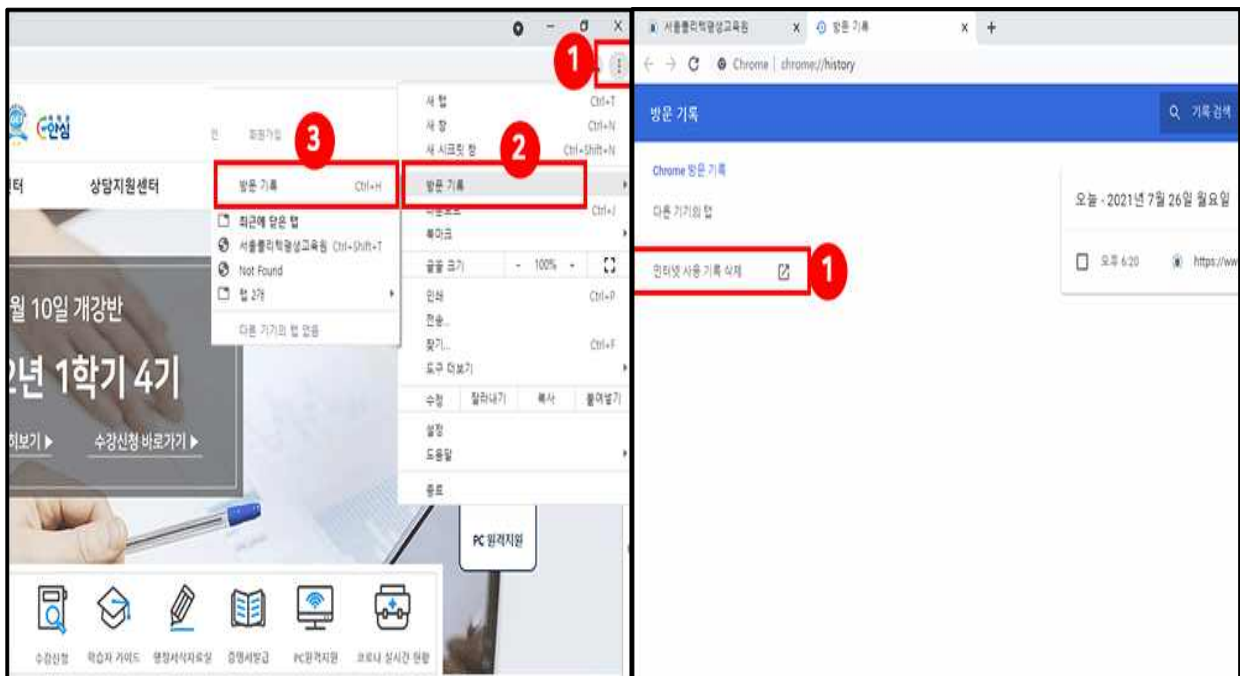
1

안심

회원가입

3

터 상담지원센터

방문 기록 Ctrl+H

최근에 닫은 탭

서울특별시평생교육원 Ctrl+Shift+T

Not Found

탭 2개

다른 기기의 탭 없음

월 10일 개강반

2년 1학기 4기

보기 ▸ 수강신청 바로가기 ▸

새 탭 Ctrl+T
새 창 Ctrl+N
새 시크릿 창 Ctrl+Shift+N

2

방문 기록
다운로드 Ctrl+J
북마크
글꼴 크기 - 100% +
인쇄 Ctrl+P
전송...
찾기... Ctrl+F
도구 더보기
수정 잘라내기 복사 붙여넣기
설정
도움말
종료

PC 원격지원

수강신청 학습자 가이드 행정서식자료실 증명서발급 PC원격지원 코로나 실시간 현황

서울특별시평생교육원 × 방문 기록 × +

Chrome | chrome://history

방문 기록 기록 검색

Chrome 방문 기록

다른 기기의 탭

인터넷 사용 기록 삭제

1

오늘 - 2021년 7월 26일 월요일

오후 6:20 https://ww